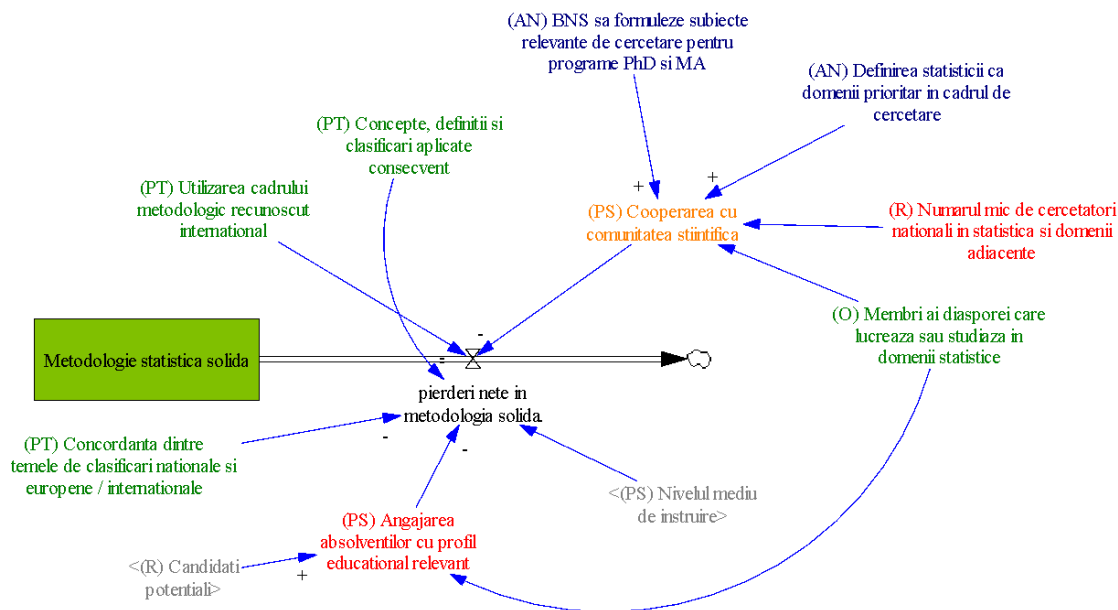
(AN) BNS sa formuleze subiecte relevante de cercetare pentru programe PhD si MA

(AN) Definirea statisticii ca domenii prioritar in cadrul de cercetare

(PT) Concepte, definitii si clasificari aplicate consecvent

(PT) Utilizarea cadrului metodologic recunoscut international

+

+

(PS) Cooperarea cu comunitatea stiintifica

(R) Numarul mic de cercetatori nationali in statistica si domenii adiacente

(O) Membri ai diasporei care lucreaza sau studiaza in domenii statistice

Metodologie statistica solida

-

-

pierderi nete in metodologia solida

(PT) Concordanta dintre temele de clasificari nationale si europene / internationale

-

-

<(PS) Nivelul mediu de instruire>

(PS) Angajarea absolventilor cu profil educational relevant

<(R) Candidati potentiali>

+